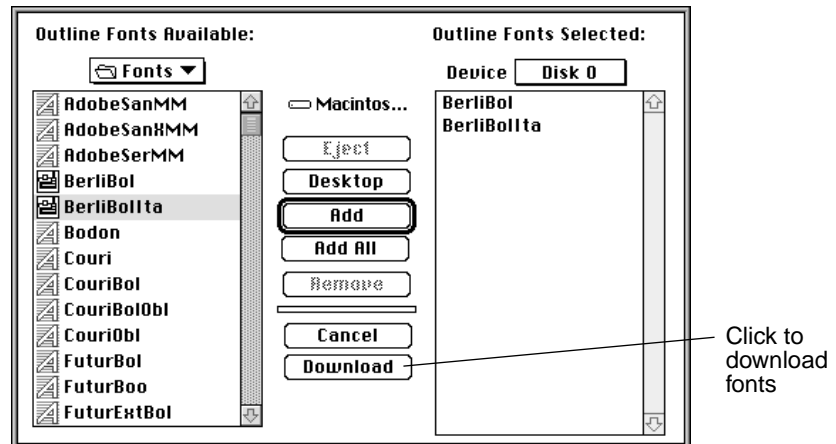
Outline Fonts Available:

Fonts ▼

AdobeSanMM
AdobeSanXMM
AdobeSerMM
BerliBol
BerliBolIta
Bodon
Couri
CouriBol
CouriBolObl
CouriObl
FuturBol
FuturBoo
FuturExtBol

Macintos...

Eject

Desktop

Add

Add All

Remove

Cancel

Download

Outline Fonts Selected:

Device Disk 0

BerliBol
BerliBolIta

Click to download fonts